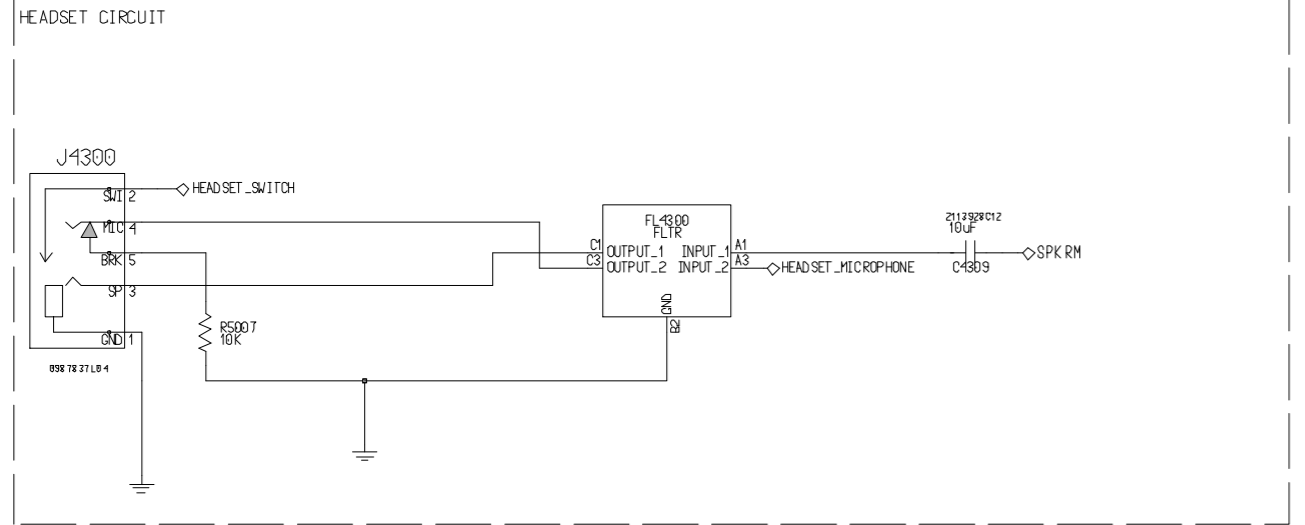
HEADSET CIRCUIT

J4300

SWI 2
MIC 4
BRK 5
SP 3
GND 1

0987837L04

HEADSET_SWITCH

R5007
10K

FL4300
FLTR

C1 OUTPUT_1
C3 OUTPUT_2
INPUT_1 A1
INPUT_2 A3
GND
B2

HEADSET_MICROPHONE

2113928C12
10uF
C4309

SPKRM